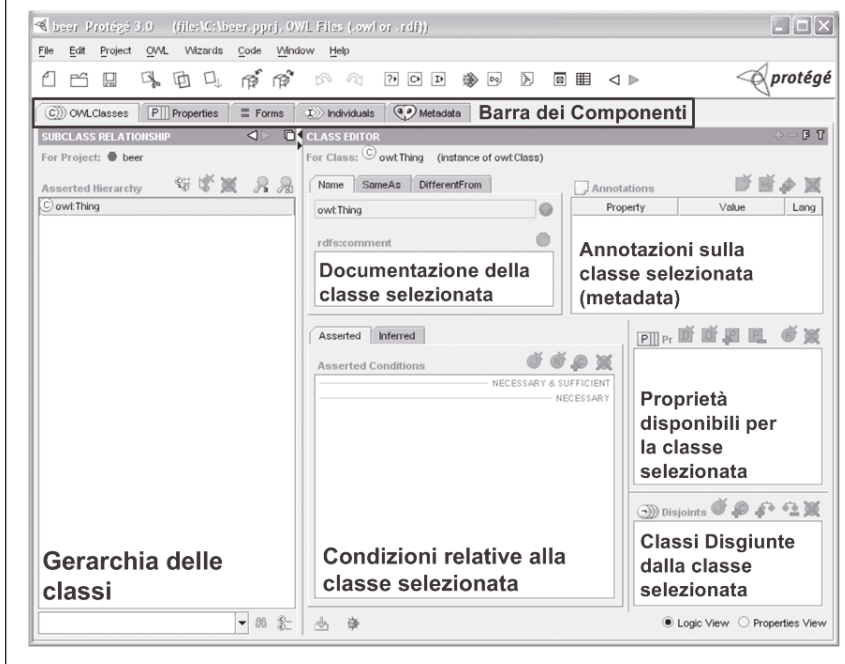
beer Protégé 3.0 (file:\C:\beer.pprj, OWL Files (.owl or .rdf))

File Edit Project OWL Wizards Code Window Help

protégé

OWLClasses | Properties | Forms | Individuals | Metadata

Barra dei Componenti

SUBCLASS RELATIONSHIP

For Project: beer

Asserted Hierarchy

owl:Thing

CLASS EDITOR

For Class: owl:Thing (instance of owl:Class)

Name | SameAs | DifferentFrom

owl:Thing

rdfs:comment

Documentazione della classe selezionata

Annotations

| Property | Value | Lang |
|---|---|---|

Annotazioni sulla classe selezionata (metadata)

Asserted | Inferred

Asserted Conditions

NECESSARY & SUFFICIENT

NECESSARY

Pr

Proprietà disponibili per la classe selezionata

Disjoints

Classi Disgiunte dalla classe selezionata

Gerarchia delle classi

Condizioni relative alla classe selezionata

Logic View   Properties View